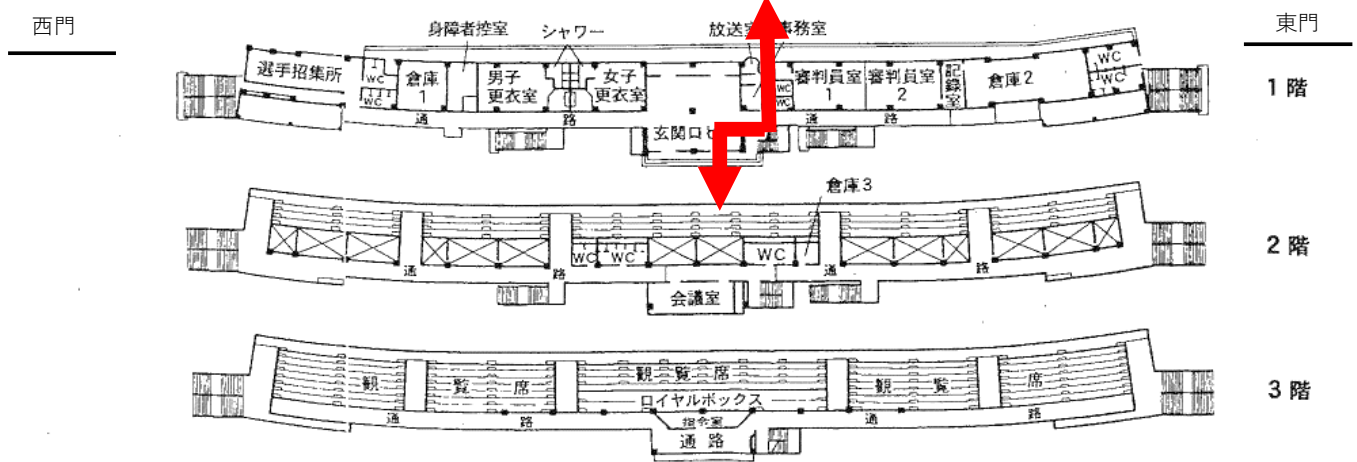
西門

東門

身障者控室

シャワー

放送室

事務室

選手招集所

WC

WC

倉庫 1

男子 更衣室

女子 更衣室

審判員室 1

審判員室 2

記録室

倉庫 2

WC

WC

WC

WC

通

路

玄関ロビ

通

路

1 階

倉庫 3

WC

WC

WC

通

路

会議室

通

路

2 階

観

覧

席

観 覧 席

観

覧

席

ロイヤルボックス

通

路

指令室

通 路

通

路

3 階